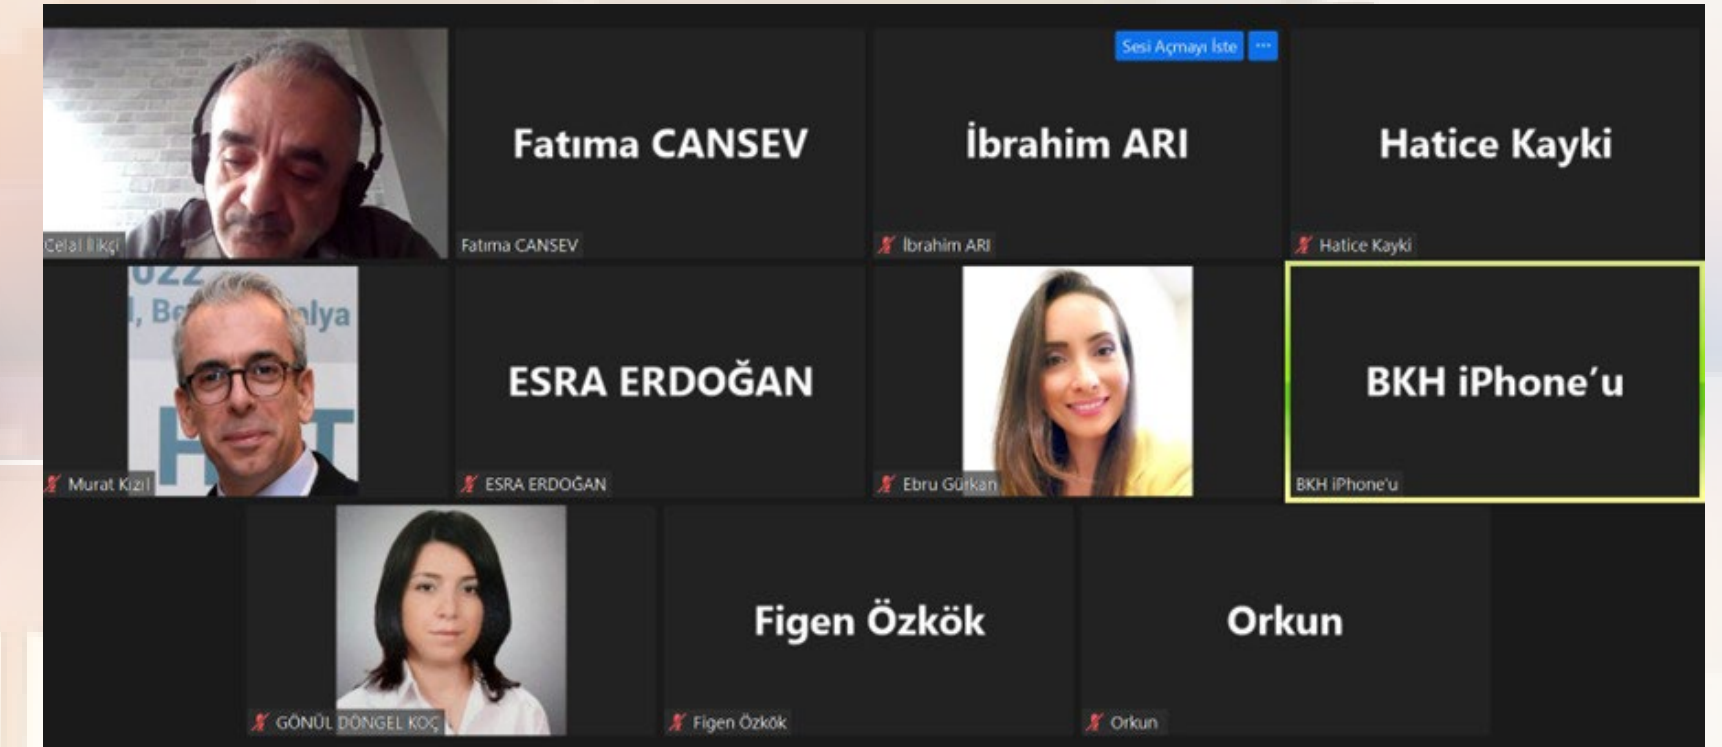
Celal İlkçi

Fatıma CANSEV

Fatıma CANSEV

Sesi Açmayı İste

...

İbrahim ARI

İbrahim ARI

Hatice Kayki

Hatice Kayki

UZZ

, Be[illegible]alya

H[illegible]T

Murat Kızıl

ESRA ERDOĞAN

ESRA ERDOĞAN

Ebru Gürkan

BKH iPhone'u

BKH iPhone'u

GÖNÜL DÖNGEL KOÇ

Figen Özkök

Figen Özkök

Orkun

Orkun